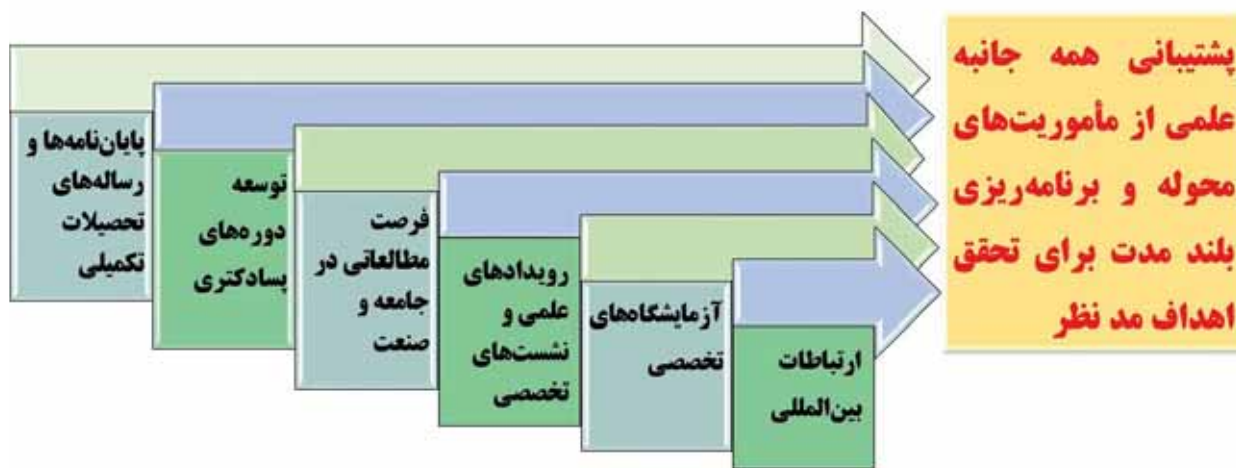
پشتیبانی همه جانبه علمی از مأموریت‌های محوله و برنامه‌ریزی بلند مدت برای تحقق اهداف مد نظر

پایان‌نامه‌ها و رساله‌های تحصیلات تکمیلی

توسعه دوره‌های پسادکتری

فرصت مطالعاتی در جامعه و صنعت

رویدادهای علمی و نشست‌های تخصصی

آزمایشگاه‌های تخصصی

ارتباطات بین‌المللی